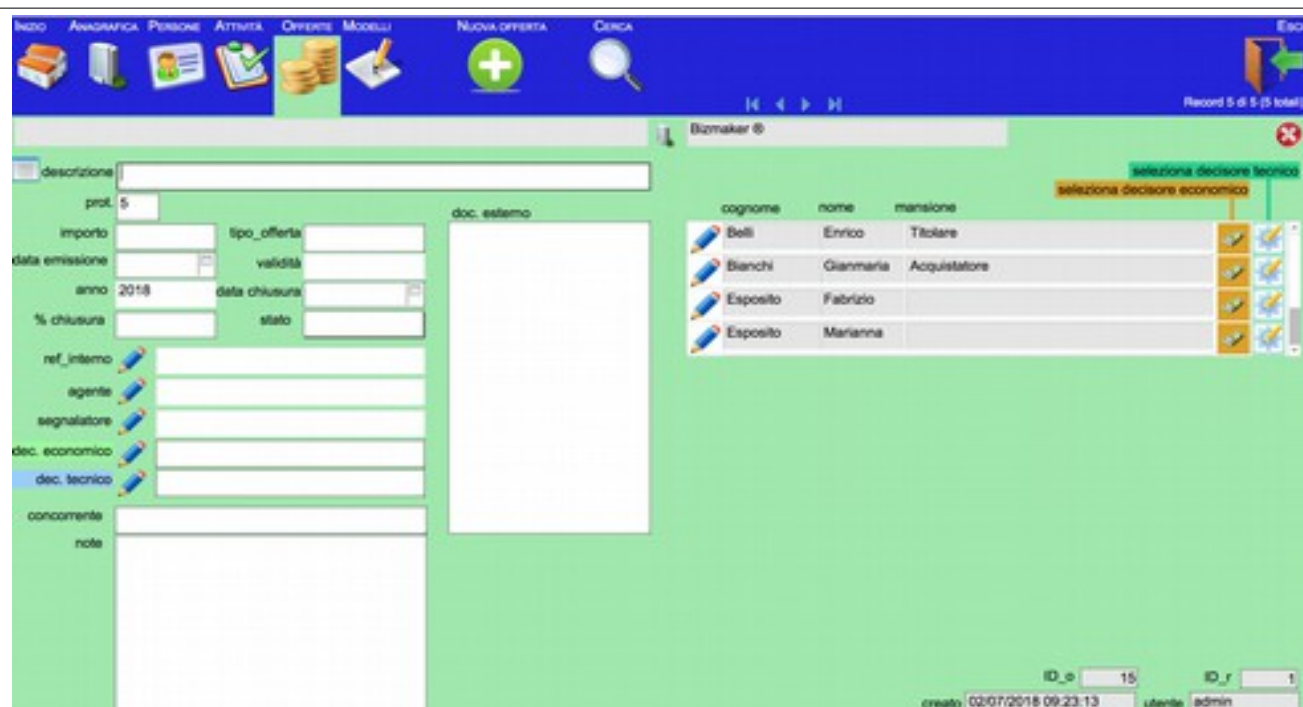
INIZIO ANAGRAFICA PERSONE ATTIVITÀ OFFERTE MODELLI NUOVA OFFERTA CERCA ESCI

Record 5 di 5 (5 totali)

Bizmaker ®

descrizione
prot. 5
importo
tipo_offerta
data emissione
validità
anno 2018
data chiusura
% chiusura
stato
ref_interno
agente
segnalatore
dec. economico
dec. tecnico
concorrente
note

doc. esterno

seleziona decisore tecnico
seleziona decisore economico

| cognome | nome | mansione |
|---|---|---|
| Belli | Enrico | Titolare |
| Bianchi | Gianmaria | Acquistatore |
| Esposito | Fabrizio | |
| Esposito | Marianna | |

ID_o 15
ID_r 1
creato 02/07/2018 09:23:13
utente admin